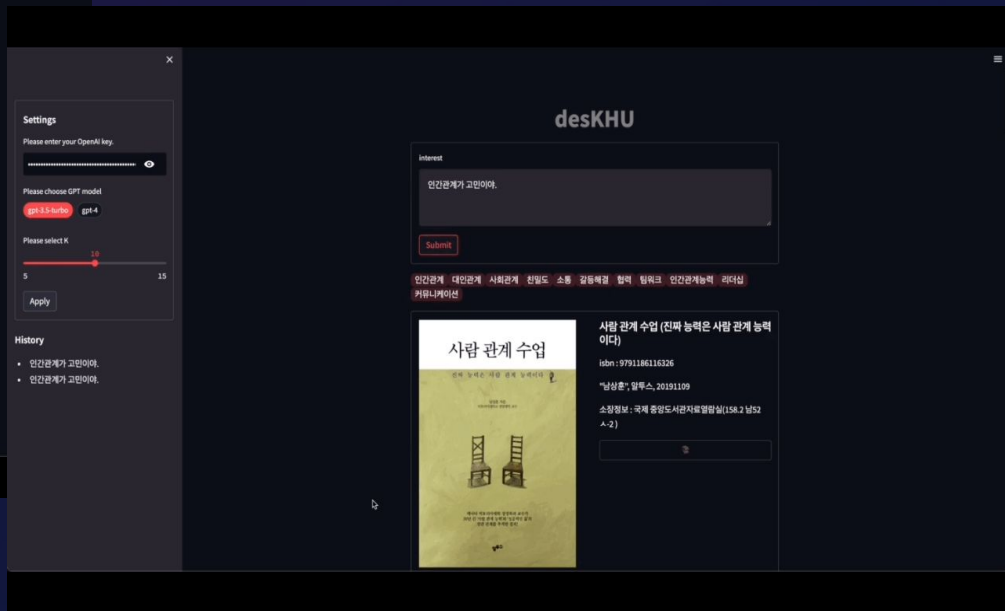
×

Settings

Please enter your OpenAI key.

••••••••••••••••••••••••••••••••••••••••••••

Please choose GPT model

gpt-3.5-turbo gpt-4

Please select K

10

5 15

Apply

History

- 인간관계가 고민이야.
- 인간관계가 고민이야.

desKHU

interest

인간관계가 고민이야.

Submit

인간관계 대인관계 사회관계 친밀도 소통 갈등해결 협력 팀워크 인간관계능력 리더십 커뮤니케이션

사람 관계 수업

진짜 능력은 사람 관계 능력이다

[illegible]

사람 관계 수업 (진짜 능력은 사람 관계 능력이다)

isbn : 9791186116326

"남상훈", 알투스, 20191109

소장정보 : 국제 중앙도서관자료열람실(158.2 남52 ㅅ-2 )